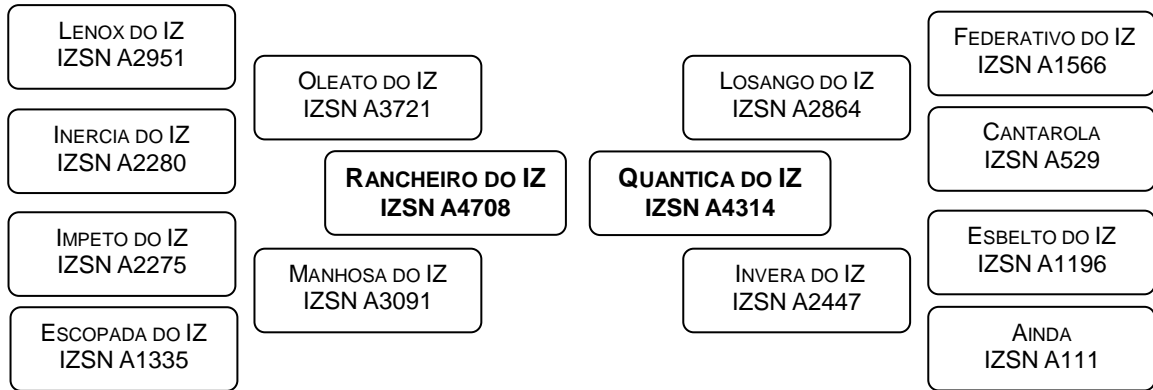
LENOX DO IZ
IZSN A2951

INERCIA DO IZ
IZSN A2280

IMPETO DO IZ
IZSN A2275

ESCOPADA DO IZ
IZSN A1335

OLEATO DO IZ
IZSN A3721

MANHOSA DO IZ
IZSN A3091

**RANCHEIRO DO IZ**
**IZSN A4708**

**QUANTICA DO IZ**
**IZSN A4314**

LOSANGO DO IZ
IZSN A2864

INVERA DO IZ
IZSN A2447

FEDERATIVO DO IZ
IZSN A1566

CANTAROLA
IZSN A529

ESBELTO DO IZ
IZSN A1196

AINDA
IZSN A111